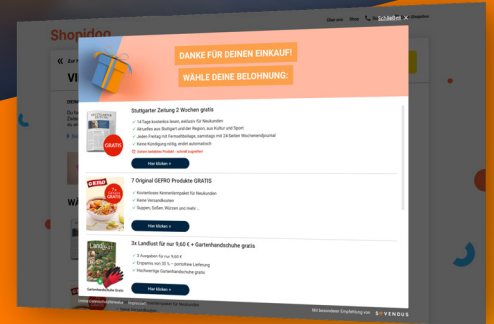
Shopidoo

Schließen ×

DANKE FÜR DEINEN EINKAUF!
WÄHLE DEINE BELOHNUNG:

Stuttgarter Zeitung 2 Wochen gratis
14 Tage kostenlos lesen, exklusiv für Neukunden
Aktuelles aus Stuttgart und der Region, aus Kultur und Sport
Jeden Freitag mit Fernsehbeilage, samstags mit 24-Seiten Wochenendjournal
Keine Kündigung nötig, endet automatisch
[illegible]
Hier klicken >

GRATIS

7 Original GEFRO Produkte GRATIS
Kostenloses Kennenlernpaket für Neukunden
Keine Versandkosten
Suppen, Soßen, Würzen und mehr ...
Hier klicken >

GEFRO

3x Landlust für nur 9,60 € + Gartenhandschuhe gratis
3 Ausgaben für nur 9,60 €
Ersparnis von 20 % – portofreie Lieferung
Hochwertige Gartenhandschuhe gratis
Hier klicken >

Landlust

Gartenhandschuhe Gratis

Mit besonderer Empfehlung von SOVENDUS